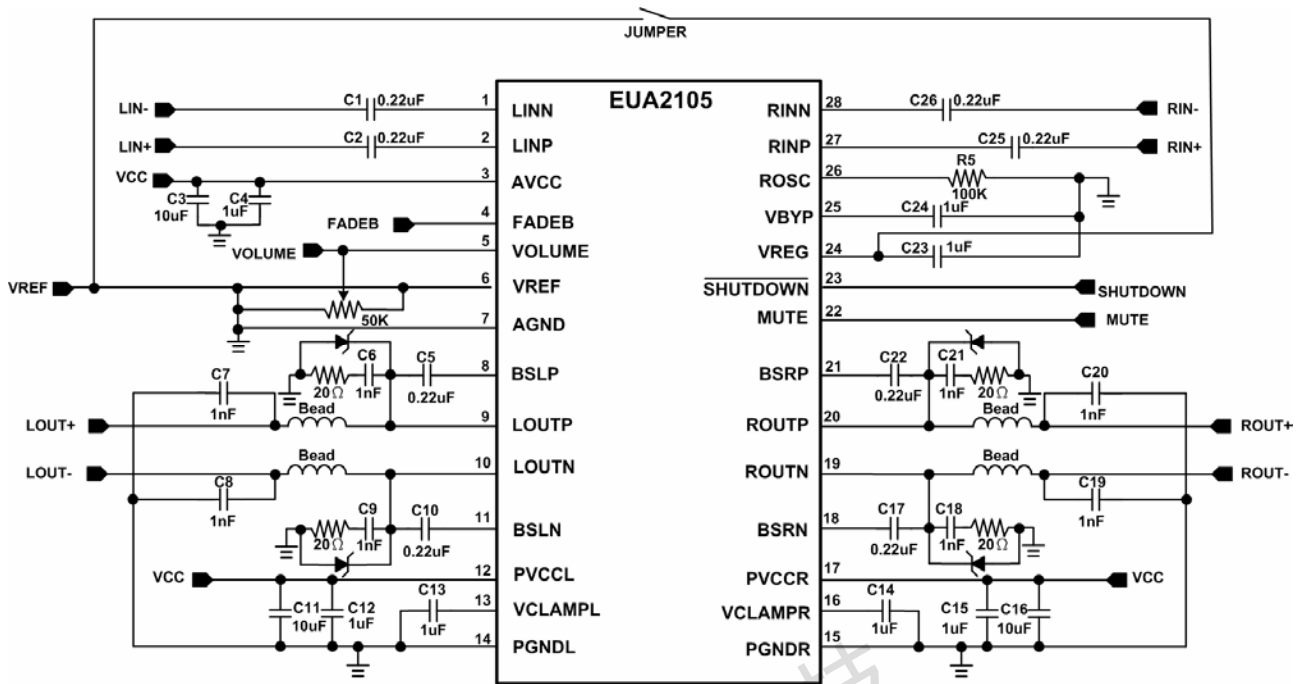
JUMPER

EUA2105

LIN- C1 0.22uF 1 LINN
LIN+ C2 0.22uF 2 LINP
VCC 3 AVCC
C3 10uF C4 1uF
FADEB 4 FADEB
VOLUME 5 VOLUME
VREF 6 VREF
50K
7 AGND
C7 1nF
C6 20Ω 1nF
C5 0.22uF
8 BSLP
LOUT+ Bead 9 LOUTP
LOUT- Bead 10 LOUTN
C8 1nF
C9 20Ω 1nF
C10 0.22uF
11 BSLN
VCC 12 PVCCL
C11 10uF C12 1uF
C13 1uF
13 VCLAMPL
14 PGNDL

RINN 28 C26 0.22uF RIN-
RINP 27 C25 0.22uF RIN+
ROSC 26 R5 100K
VBYP 25 C24 1uF
VREG 24 C23 1uF
$\overline{\text{SHUTDOWN}}$ 23 SHUTDOWN
MUTE 22 MUTE
BSRP 21 C22 0.22uF C21 1nF 20Ω
C20 1nF
ROUTP 20 Bead ROUT+
ROUTN 19 Bead ROUT-
C19 1nF
BSRN 18 C17 0.22uF C18 1nF 20Ω
PVCCR 17 VCC
VCLAMPR 16 C14 1uF
C15 1uF C16 10uF
PGNDR 15